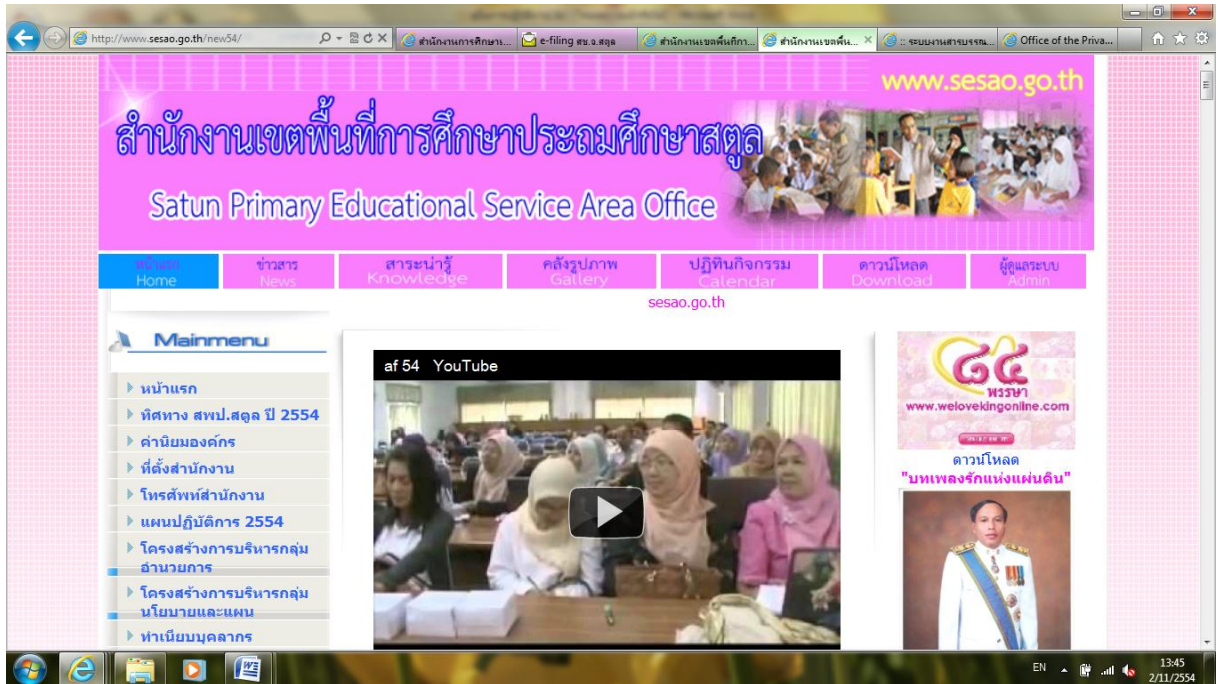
http://www.sesao.go.th/new54/

สำนักงานการศึกษาร... | e-filing สพ.จ.สตูล | สำนักงานเขตพื้นที่การ... | สำนักงานเขตพื้น... | :: ระบบงานสารบรรณ... | Office of the Priva...

www.sesao.go.th

สำนักงานเขตพื้นที่การศึกษาประถมศึกษาสตูล

Satun Primary Educational Service Area Office

หน้าแรก Home | ข่าวสาร News | สาระน่ารู้ Knowledge | คลังรูปภาพ Gallery | ปฏิทินกิจกรรม Calendar | ดาวน์โหลด Download | ผู้ดูแลระบบ Admin

sesao.go.th

Mainmenu

หน้าแรก
ทิศทาง สพป.สตูล ปี 2554
ค่านิยมองค์กร
ที่ตั้งสำนักงาน
โทรศัพท์สำนักงาน
แผนปฏิบัติการ 2554
โครงสร้างการบริหารกลุ่มอำนวยการ
โครงสร้างการบริหารกลุ่มนโยบายและแผน
ทำเนียบบุคลากร

af 54 YouTube

๘๔ พรรษา
www.welovekingonline.com

ดาวน์โหลด
"บทเพลงรักแห่งแผ่นดิน"

EN 13:45 2/11/2554